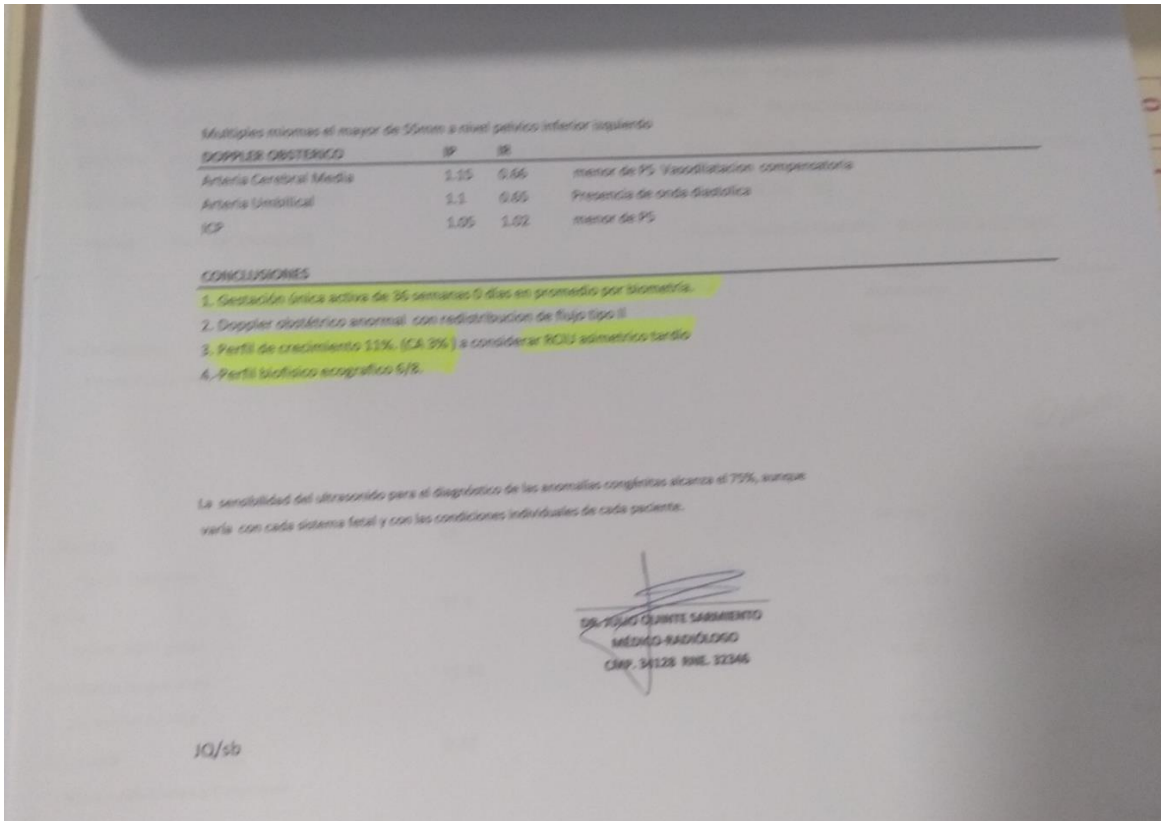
Multiples miomas el mayor de 55mm a nivel pelvico inferior izquierdo

| DOPPLER OBSTETRICO | IP | IR | |
|---|---|---|---|
| Arteria Cerebral Media | 1.15 | 0.66 | menor de P5 Vasodilatacion compensatoria |
| Arteria Umbilical | 1.1 | 0.65 | Presencia de onda diastolica |
| ICP | 1.05 | 1.02 | menor de P5 |

CONCLUSIONES

1. Gestación única activa de 36 semanas 0 días en promedio por biometría.

2. Doppler obstétrico anormal con redistribucion de flujo tipo II

3. Perfil de crecimiento 11%. (CA 3% ) a considerar RCIU asimetrico tardio

4.-Perfil biofisico ecografico 6/8.

La sensibilidad del ultrasonido para el diagnóstico de las anomalías congénitas alcanza el 75%, aunque varía con cada sistema fetal y con las condiciones individuales de cada paciente.

DR. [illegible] QUINTE SARMIENTO
MÉDICO-RADIÓLOGO
CMP. 34128 RNE. 22346

JQ/sb